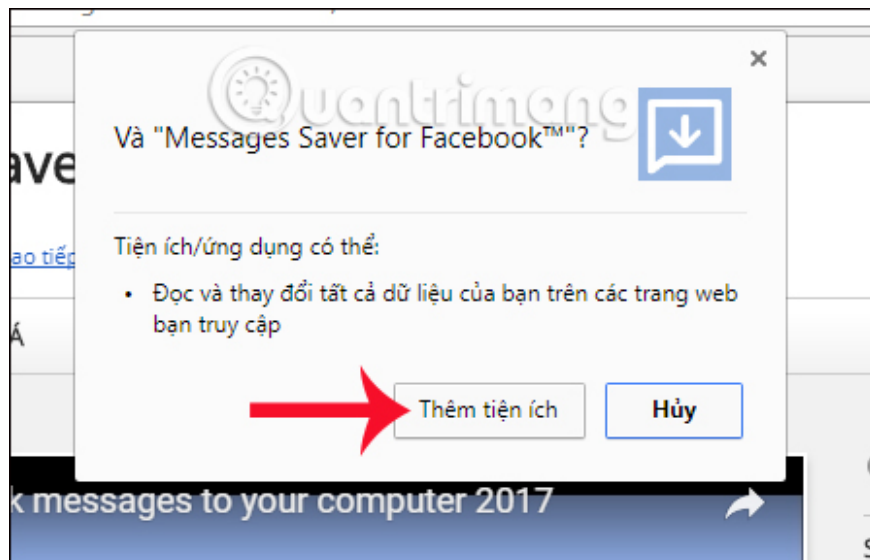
Quantrimang

Và "Messages Saver for Facebook™"?

Tiện ích/ứng dụng có thể:

• Đọc và thay đổi tất cả dữ liệu của bạn trên các trang web bạn truy cập

Thêm tiện ích

Hủy

ave

ao tiế

Á

k messages to your computer 2017